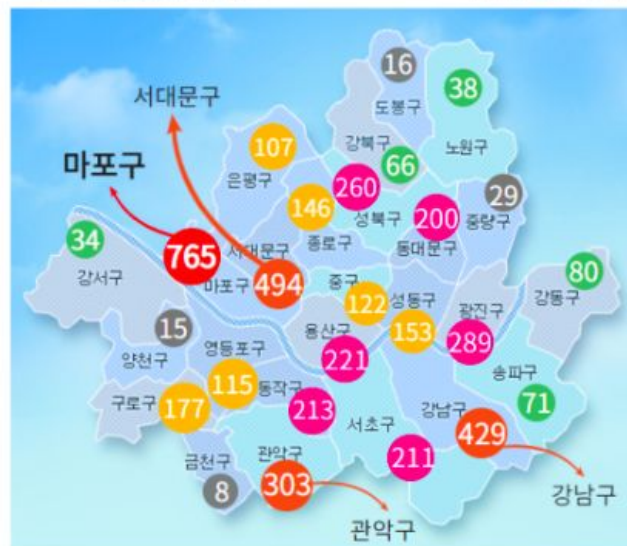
서대문구

마포구

16

도봉구

38

노원구

107

은평구

강북구

66

260

성북구

29

146

종로구

200

중랑구

34

765

서대문구

동대문구

강서구

마포구

494

중구

80

122

성동구

광진구

강동구

15

용산구

153

289

양천구

영등포구

221

송파구

115

동작구

구로구

177

213

강남구

71

429

서초구

금천구

관악구

211

8

303

강남구

관악구